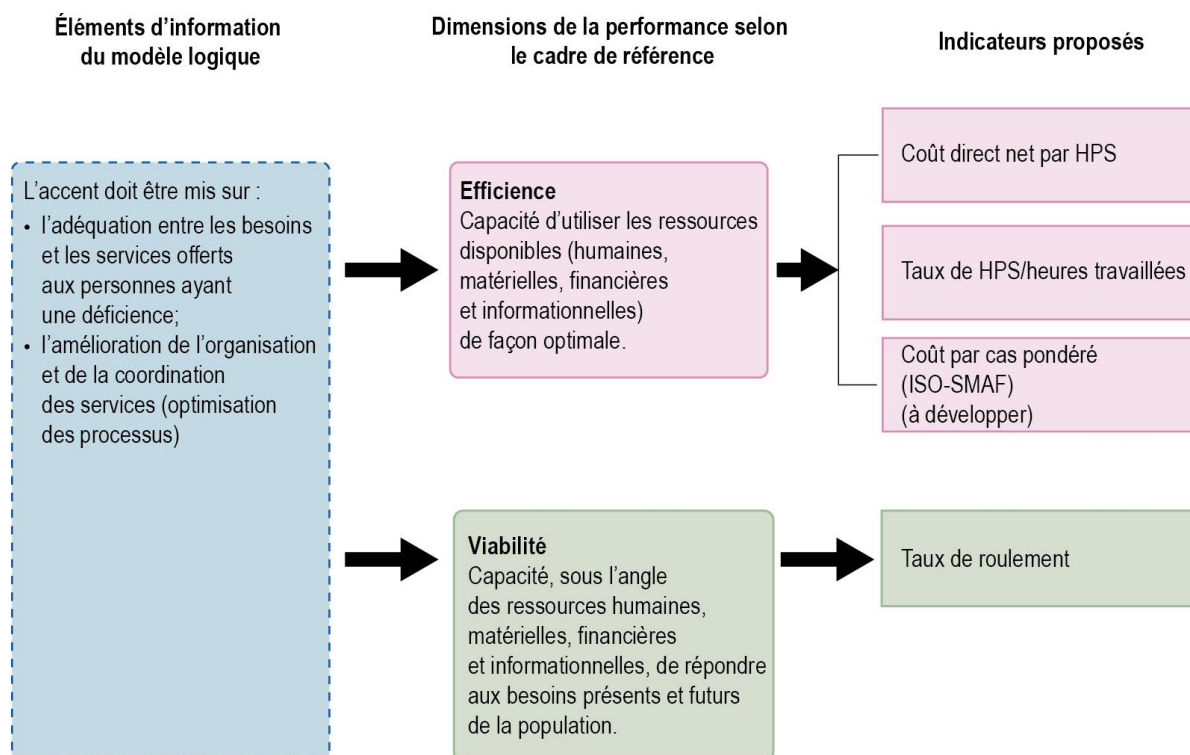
Éléments d'information du modèle logique

Dimensions de la performance selon le cadre de référence

Indicateurs proposés

L'accent doit être mis sur :
• l'adéquation entre les besoins et les services offerts aux personnes ayant une déficience;
• l'amélioration de l'organisation et de la coordination des services (optimisation des processus)

Efficience
Capacité d'utiliser les ressources disponibles (humaines, matérielles, financières et informationnelles) de façon optimale.

Coût direct net par HPS

Taux de HPS/heures travaillées

Coût par cas pondéré (ISO-SMAF) (à développer)

Viabilité
Capacité, sous l'angle des ressources humaines, matérielles, financières et informationnelles, de répondre aux besoins présents et futurs de la population.

Taux de roulement